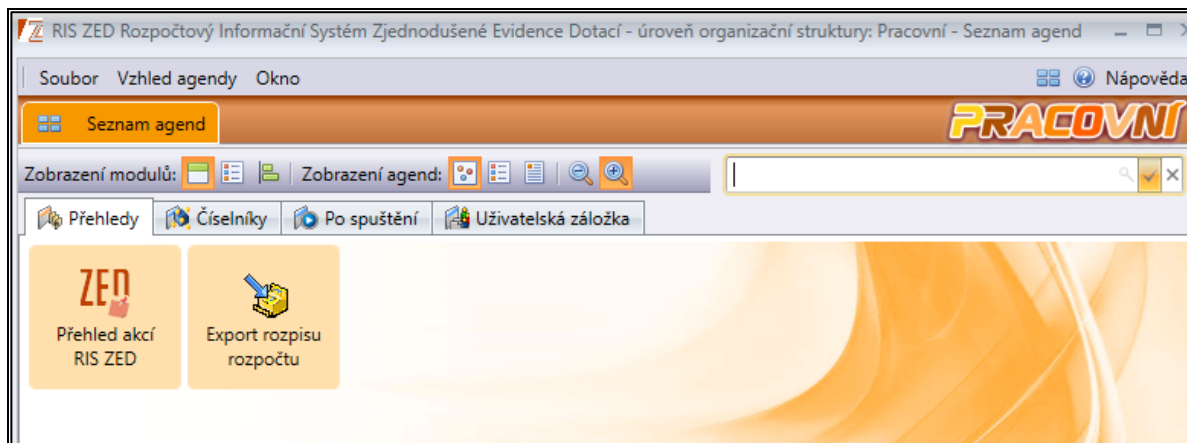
RIS ZED Rozpočtový Informační Systém Zjednodušené Evidence Dotací - úroveň organizační struktury: Pracovní - Seznam agend

Soubor Vzhled agendy Okno

Nápověda

Seznam agend

PRACOVNÍ

Zobrazení modulů:

Zobrazení agend:

Přehledy

Číselníky

Po spuštění

Uživatelská záložka

ZED

Přehled akcí RIS ZED

Export rozpisu rozpočtu